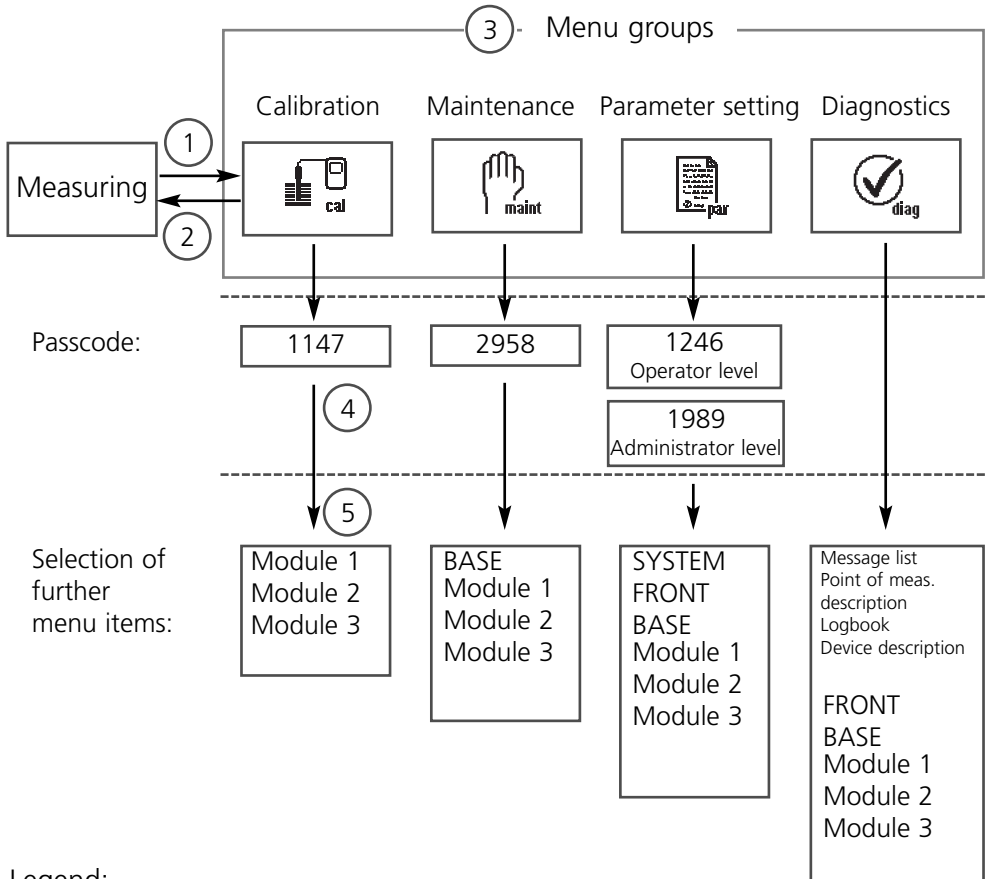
3 Menu groups

Calibration
Maintenance
Parameter setting
Diagnostics

1
Measuring
2

cal
maint
par
diag

Passcode:
1147
2958
1246
Operator level
1989
Administrator level

4

5

Selection of further menu items:

Module 1
Module 2
Module 3

BASE
Module 1
Module 2
Module 3

SYSTEM
FRONT
BASE
Module 1
Module 2
Module 3

Message list
Point of meas. description
Logbook
Device description

FRONT
BASE
Module 1
Module 2
Module 3

Legend: